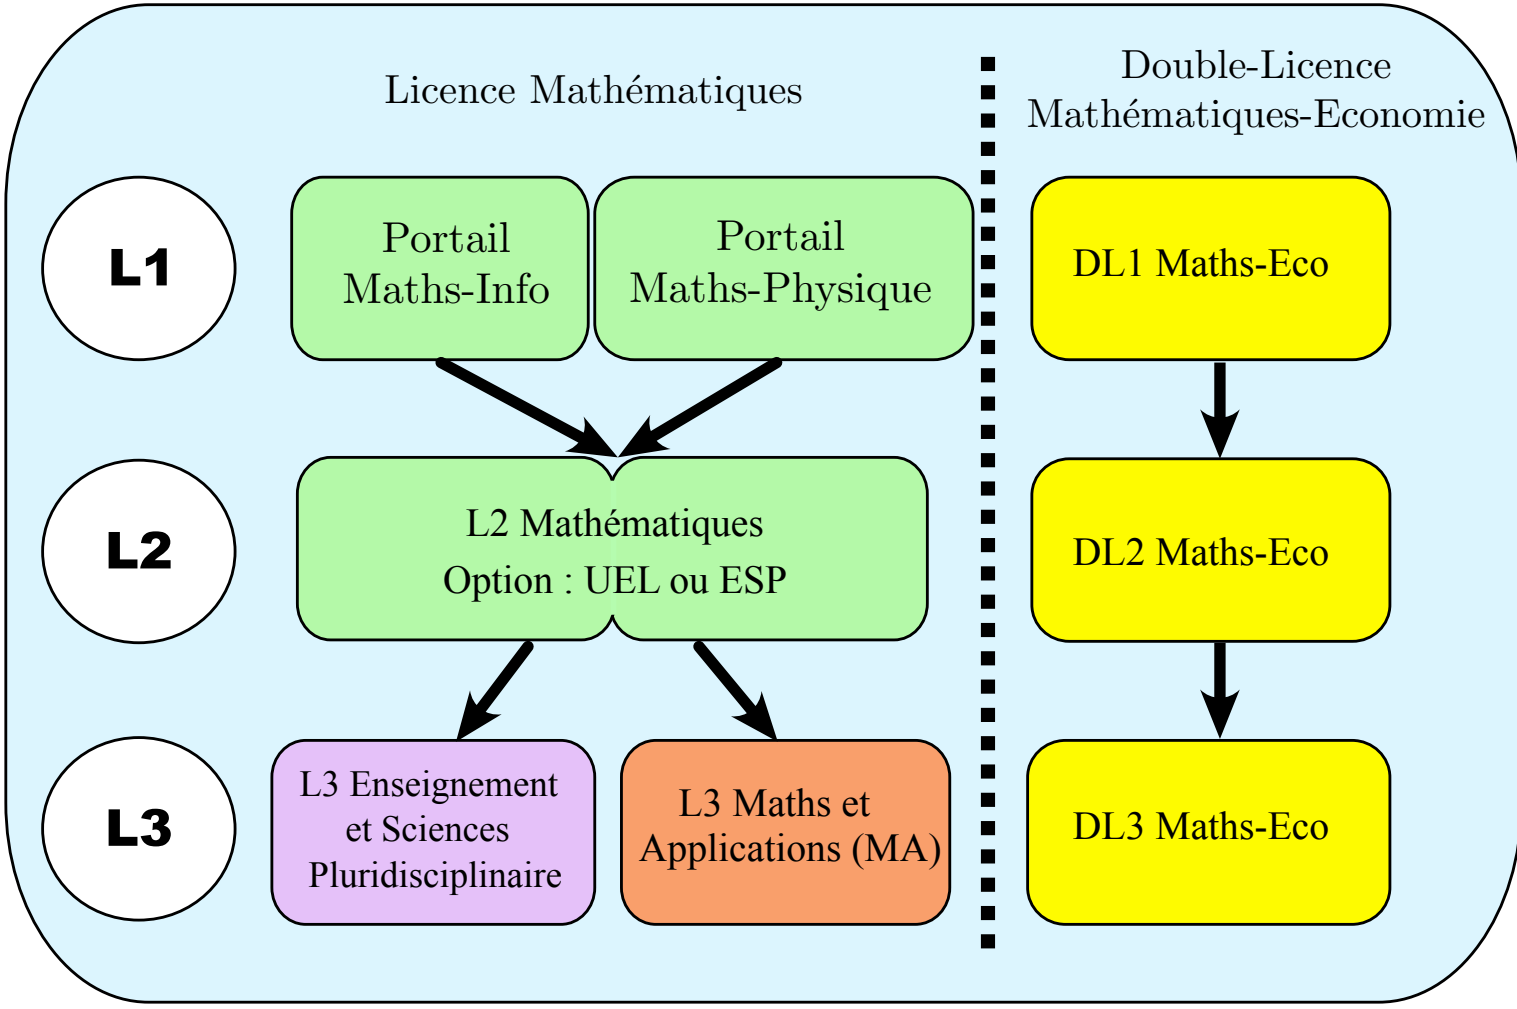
Licence Mathématiques

Double-Licence Mathématiques-Economie

L1

Portail Maths-Info

Portail Maths-Physique

DL1 Maths-Eco

L2

L2 Mathématiques

Option : UEL ou ESP

DL2 Maths-Eco

L3

L3 Enseignement et Sciences Pluridisciplinaire

L3 Maths et Applications (MA)

DL3 Maths-Eco